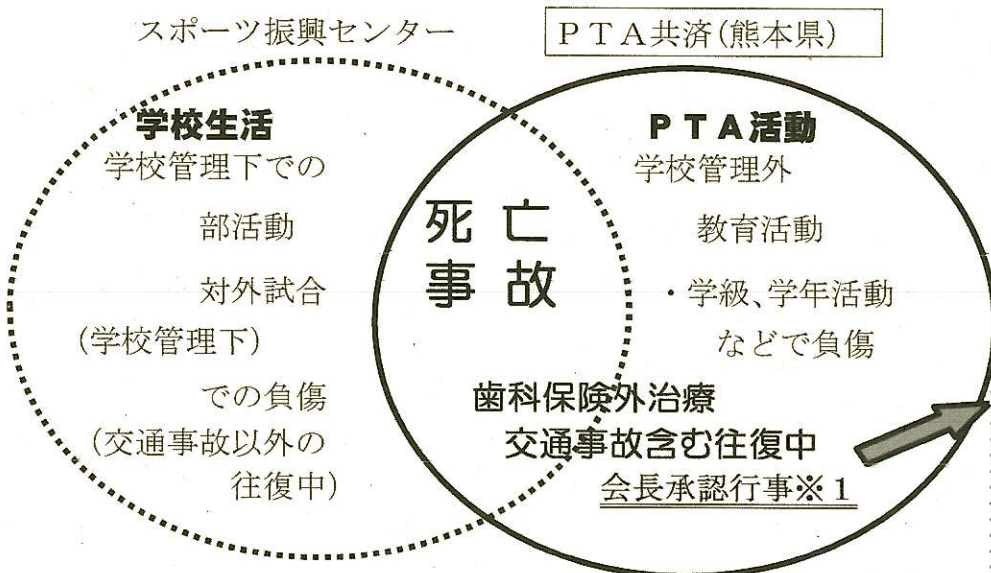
スポーツ振興センター

PTA共済(熊本県)

学校生活
学校管理下での
部活動
対外試合
(学校管理下)
での負傷
(交通事故以外の往復中)

死亡
事故

PTA活動
学校管理外
教育活動
・学級、学年活動
などで負傷

歯科保険外治療
交通事故含む往復中
会長承認行事※1